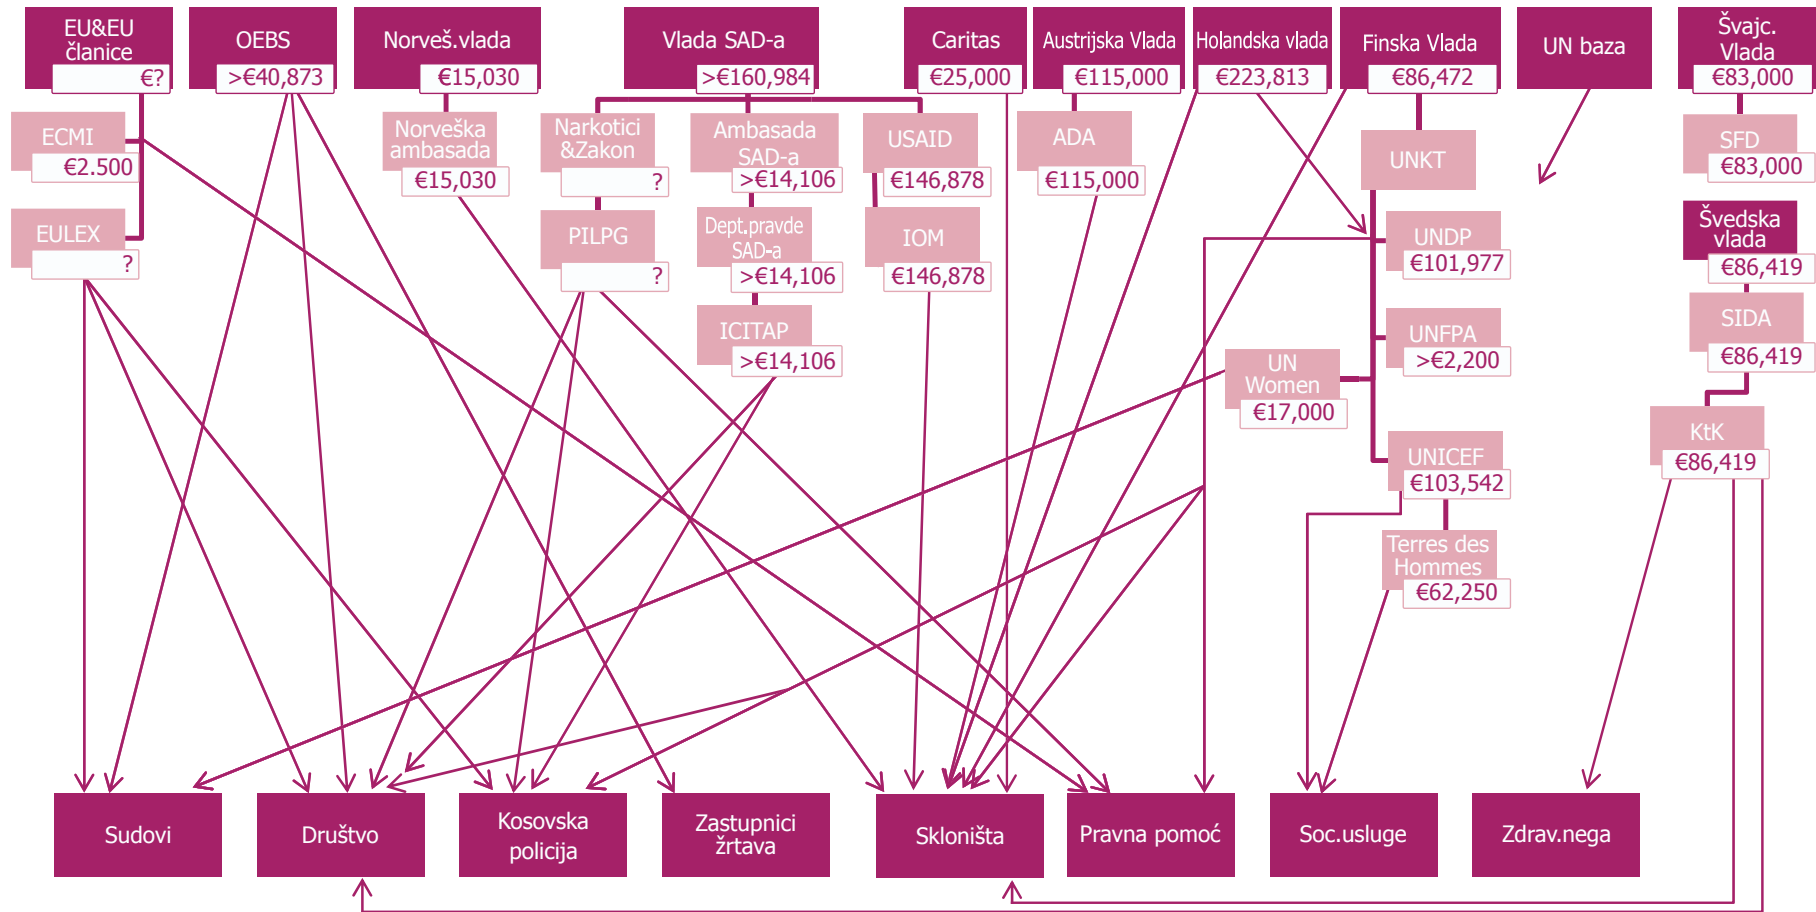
EU&EU članice
€?

OEBS
>€40,873

Norveš.vlada
€15,030

Vlada SAD-a
>€160,984

Caritas
€25,000

Austrijska Vlada
€115,000

Holandska vlada
€223,813

Finska Vlada
€86,472

UN baza

Švajc. Vlada
€83,000

ECMI
€2.500

EULEX
?

Norveška ambasada
€15,030

Narkotici &Zakon
?

PILPG
?

Ambasada SAD-a
>€14,106

Dept.pravde SAD-a
>€14,106

ICITAP
>€14,106

USAID
€146,878

IOM
€146,878

ADA
€115,000

UNKT

UNDP
€101,977

UNFPA
>€2,200

UN Women
€17,000

UNICEF
€103,542

Terres des Hommes
€62,250

SFD
€83,000

Švedska vlada
€86,419

SIDA
€86,419

KtK
€86,419

Sudovi

Društvo

Kosovska policija

Zastupnici žrtava

Skloništa

Pravna pomoć

Soc.usluge

Zdrav.nega